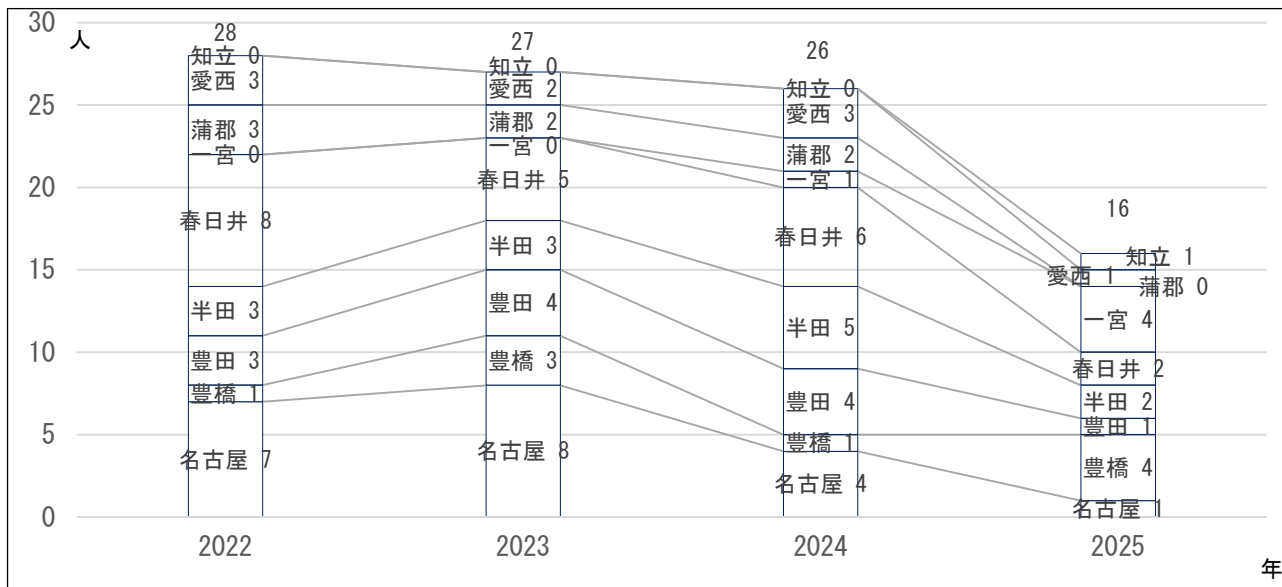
30 人
25
20
15
10
5
0

28
知立 0
愛西 3
蒲郡 3
一宮 0
春日井 8
半田 3
豊田 3
豊橋 1
名古屋 7

27
知立 0
愛西 2
蒲郡 2
一宮 0
春日井 5
半田 3
豊田 4
豊橋 3
名古屋 8

26
知立 0
愛西 3
蒲郡 2
一宮 1
春日井 6
半田 5
豊田 4
豊橋 1
名古屋 4

16
知立 1
愛西 1
蒲郡 0
一宮 4
春日井 2
半田 2
豊田 1
豊橋 4
名古屋 1

2022
2023
2024
2025
年